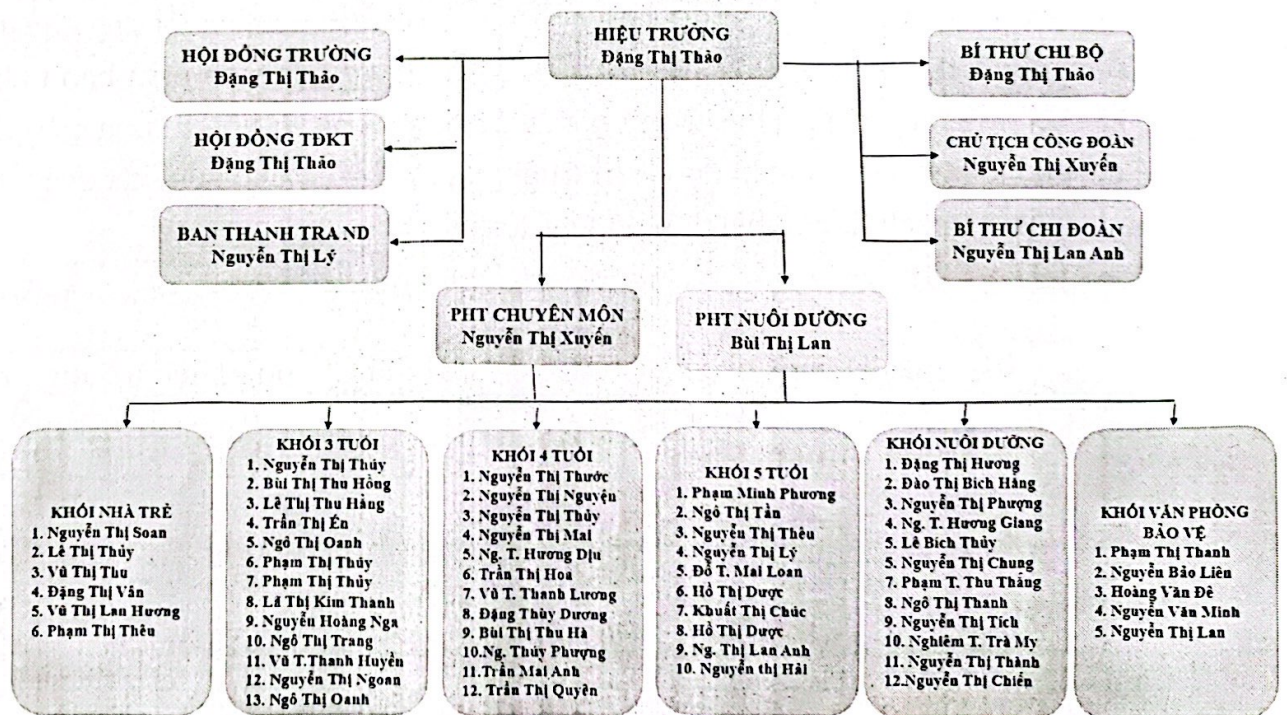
HIỆU TRƯỞNG
Đặng Thị Thảo

HỘI ĐỒNG TRƯỜNG
Đặng Thị Thảo

HỘI ĐỒNG TĐKT
Đặng Thị Thảo

BAN THANH TRA ND
Nguyễn Thị Lý

BÍ THƯ CHI BỘ
Đặng Thị Thảo

CHỦ TỊCH CÔNG ĐOÀN
Nguyễn Thị Xuyến

BÍ THƯ CHI ĐOÀN
Nguyễn Thị Lan Anh

PHT CHUYÊN MÔN
Nguyễn Thị Xuyến

PHT NUÔI DƯỠNG
Bùi Thị Lan

KHỐI NHÀ TRẺ
1. Nguyễn Thị Soan
2. Lê Thị Thủy
3. Vũ Thị Thu
4. Đặng Thị Vân
5. Vũ Thị Lan Hương
6. Phạm Thị Thêu

KHỐI 3 TUỔI
1. Nguyễn Thị Thúy
2. Bùi Thị Thu Hồng
3. Lê Thị Thu Hằng
4. Trần Thị Én
5. Ngô Thị Oanh
6. Phạm Thị Thúy
7. Phạm Thị Thủy
8. Lã Thị Kim Thanh
9. Nguyễn Hoàng Nga
10. Ngô Thị Trang
11. Vũ T.Thanh Huyền
12. Nguyễn Thị Ngoan
13. Ngô Thị Oanh

KHỐI 4 TUỔI
1. Nguyễn Thị Thước
2. Nguyễn Thị Nguyện
3. Nguyễn Thị Thủy
4. Nguyễn Thị Mai
5. Ng. T. Hương Dịu
6. Trần Thị Hoa
7. Vũ T. Thanh Lương
8. Đặng Thùy Dương
9. Bùi Thị Thu Hà
10.Ng. Thùy Phượng
11.Trần Mai Anh
12. Trần Thị Quyên

KHỐI 5 TUỔI
1. Phạm Minh Phương
2. Ngô Thị Tần
3. Nguyễn Thị Thêu
4. Nguyễn Thị Lý
5. Đỗ T. Mai Loan
6. Hồ Thị Dược
7. Khuất Thị Chúc
8. Hồ Thị Dược
9. Ng. Thị Lan Anh
10. Nguyễn thị Hải

KHỐI NUÔI DƯỠNG
1. Đặng Thị Hương
2. Đào Thị Bích Hằng
3. Nguyễn Thị Phượng
4. Ng. T. Hương Giang
5. Lê Bích Thủy
6. Nguyễn Thị Chung
7. Phạm T. Thu Thắng
8. Ngô Thị Thanh
9. Nguyễn Thị Tích
10. Nghiêm T. Trà My
11. Nguyễn Thị Thành
12.Nguyễn Thị Chiến

KHỐI VĂN PHÒNG BẢO VỆ
1. Phạm Thị Thanh
2. Nguyễn Bảo Liên
3. Hoàng Văn Đề
4. Nguyễn Văn Minh
5. Nguyễn Thị Lan